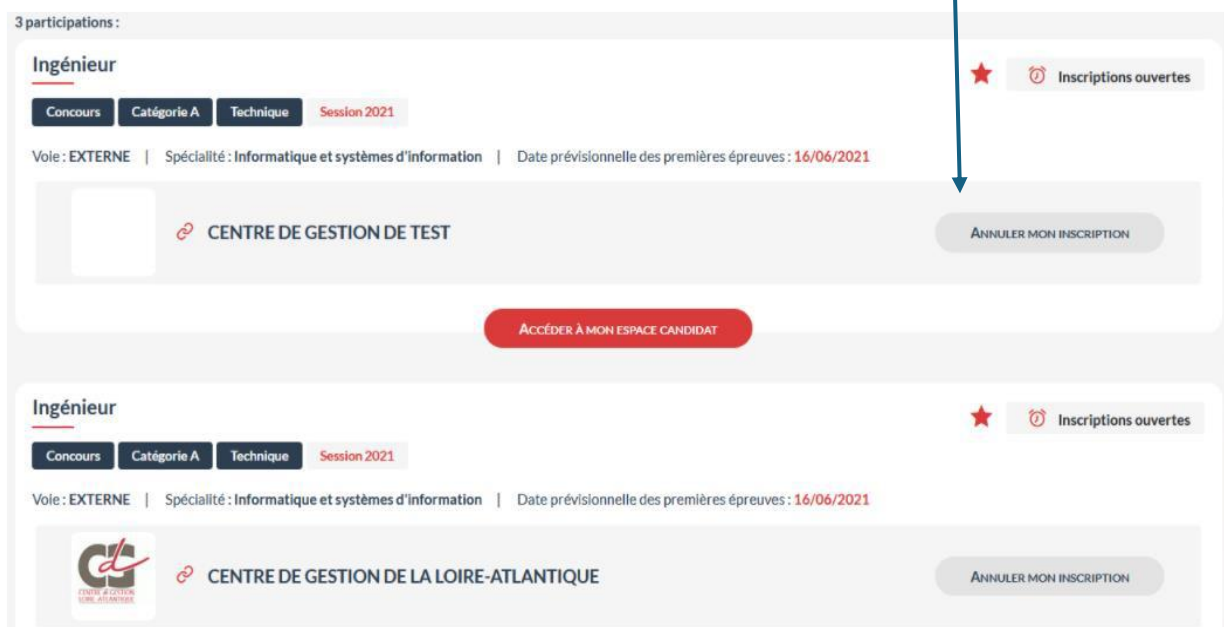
3 participations :

Ingénieur

Inscriptions ouvertes

Concours | Catégorie A | Technique | Session 2021

Voie : EXTERNE | Spécialité : Informatique et systèmes d'information | Date prévisionnelle des premières épreuves : 16/06/2021

CENTRE DE GESTION DE TEST

ANNULER MON INSCRIPTION

ACCÉDER À MON ESPACE CANDIDAT

Ingénieur

Inscriptions ouvertes

Concours | Catégorie A | Technique | Session 2021

Voie : EXTERNE | Spécialité : Informatique et systèmes d'information | Date prévisionnelle des premières épreuves : 16/06/2021

CENTRE DE GESTION LOIRE-ATLANTIQUE

CENTRE DE GESTION DE LA LOIRE-ATLANTIQUE

ANNULER MON INSCRIPTION